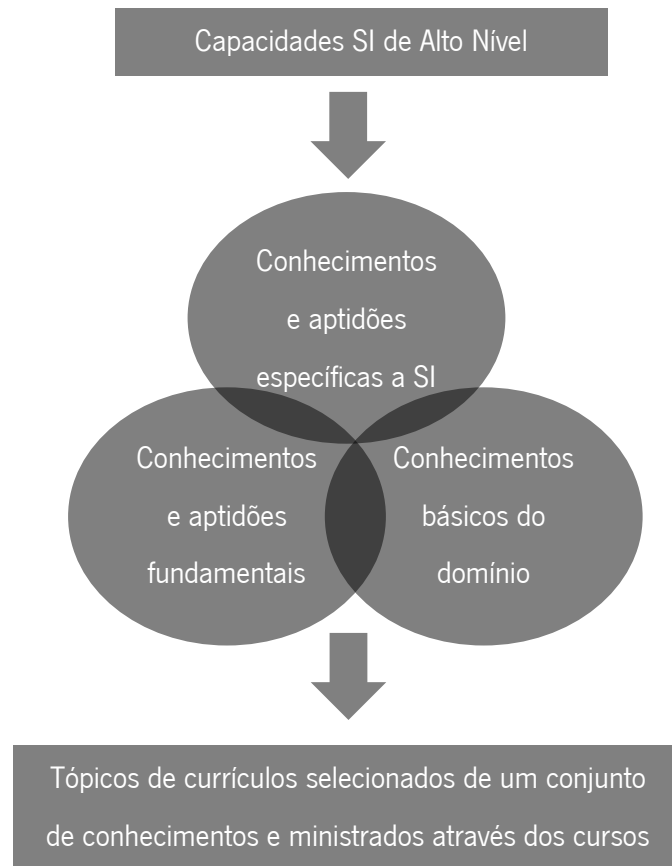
Capacidades SI de Alto Nível

Conhecimentos e aptidões específicas a SI

Conhecimentos e aptidões fundamentais

Conhecimentos básicos do domínio

Tópicos de currículos selecionados de um conjunto de conhecimentos e ministrados através dos cursos